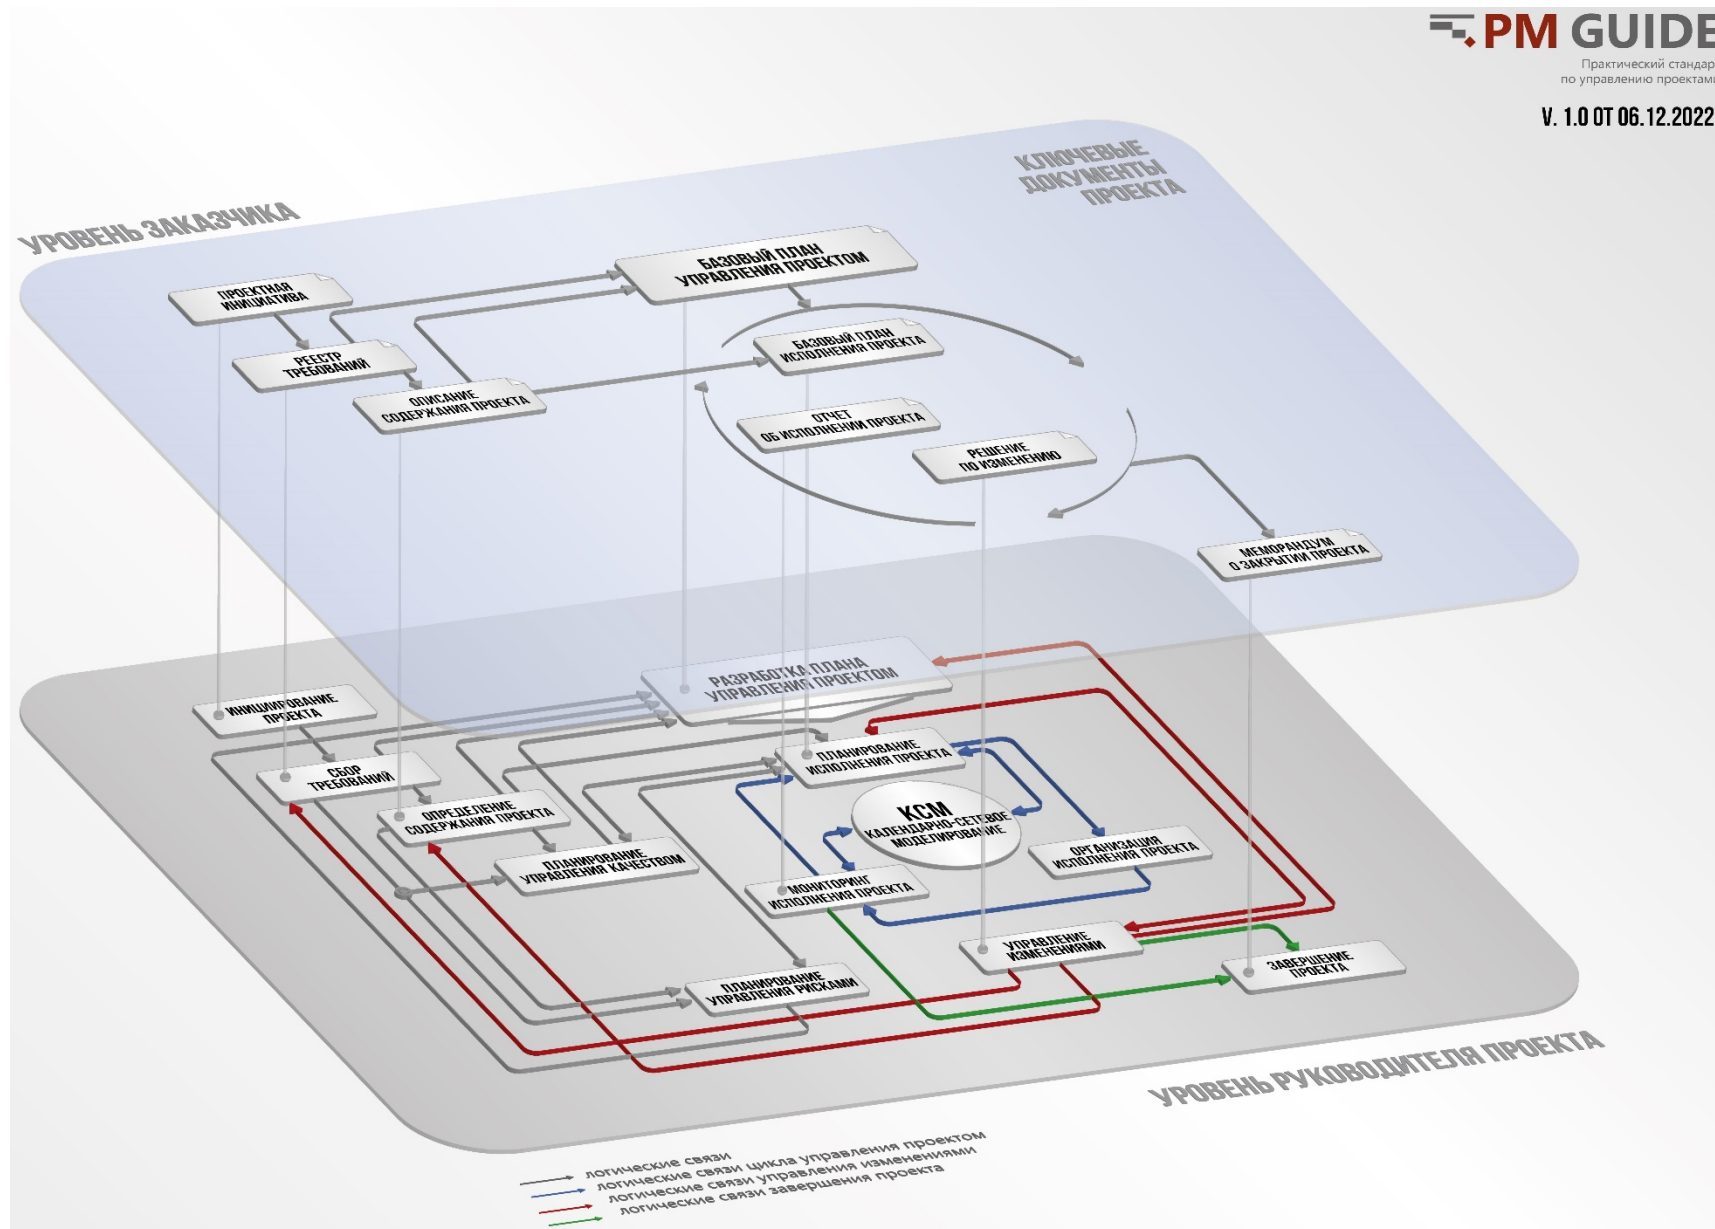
PM GUIDE
Практический стандар
по управлению проектами

V. 1.0 ОТ 06.12.2022

КЛЮЧЕВЫЕ ДОКУМЕНТЫ ПРОЕКТА

УРОВЕНЬ ЗАКАЗЧИКА

ПРОЕКТНАЯ ИНИЦИАТИВА

БАЗОВЫЙ ПЛАН УПРАВЛЕНИЯ ПРОЕКТОМ

РЕЕСТР ТРЕБОВАНИЙ

БАЗОВЫЙ ПЛАН ИСПОЛНЕНИЯ ПРОЕКТА

ОПИСАНИЕ СОДЕРЖАНИЯ ПРОЕКТА

ОТЧЕТ ОБ ИСПОЛНЕНИИ ПРОЕКТА

РЕШЕНИЕ ПО ИЗМЕНЕНИЮ

МЕМОРАНДУМ О ЗАКРЫТИИ ПРОЕКТА

РАЗРАБОТКА ПЛАНА УПРАВЛЕНИЯ ПРОЕКТОМ

ИНИЦИИРОВАНИЕ ПРОЕКТА

ПЛАНИРОВАНИЕ ИСПОЛНЕНИЯ ПРОЕКТА

СБОР ТРЕБОВАНИЙ

КСМ
КАЛЕНДАРНО-СЕТЕВОЕ МОДЕЛИРОВАНИЕ

ОПРЕДЕЛЕНИЕ СОДЕРЖАНИЯ ПРОЕКТА

ОРГАНИЗАЦИЯ ИСПОЛНЕНИЯ ПРОЕКТА

ПЛАНИРОВАНИЕ УПРАВЛЕНИЯ КАЧЕСТВОМ

МОНИТОРИНГ ИСПОЛНЕНИЯ ПРОЕКТА

УПРАВЛЕНИЕ ИЗМЕНЕНИЯМИ

ЗАВЕРШЕНИЕ ПРОЕКТА

ПЛАНИРОВАНИЕ УПРАВЛЕНИЯ РИСКАМИ

УРОВЕНЬ РУКОВОДИТЕЛЯ ПРОЕКТА

логические связи
логические связи цикла управления проектом
логические связи управления изменениями
логические связи завершения проекта